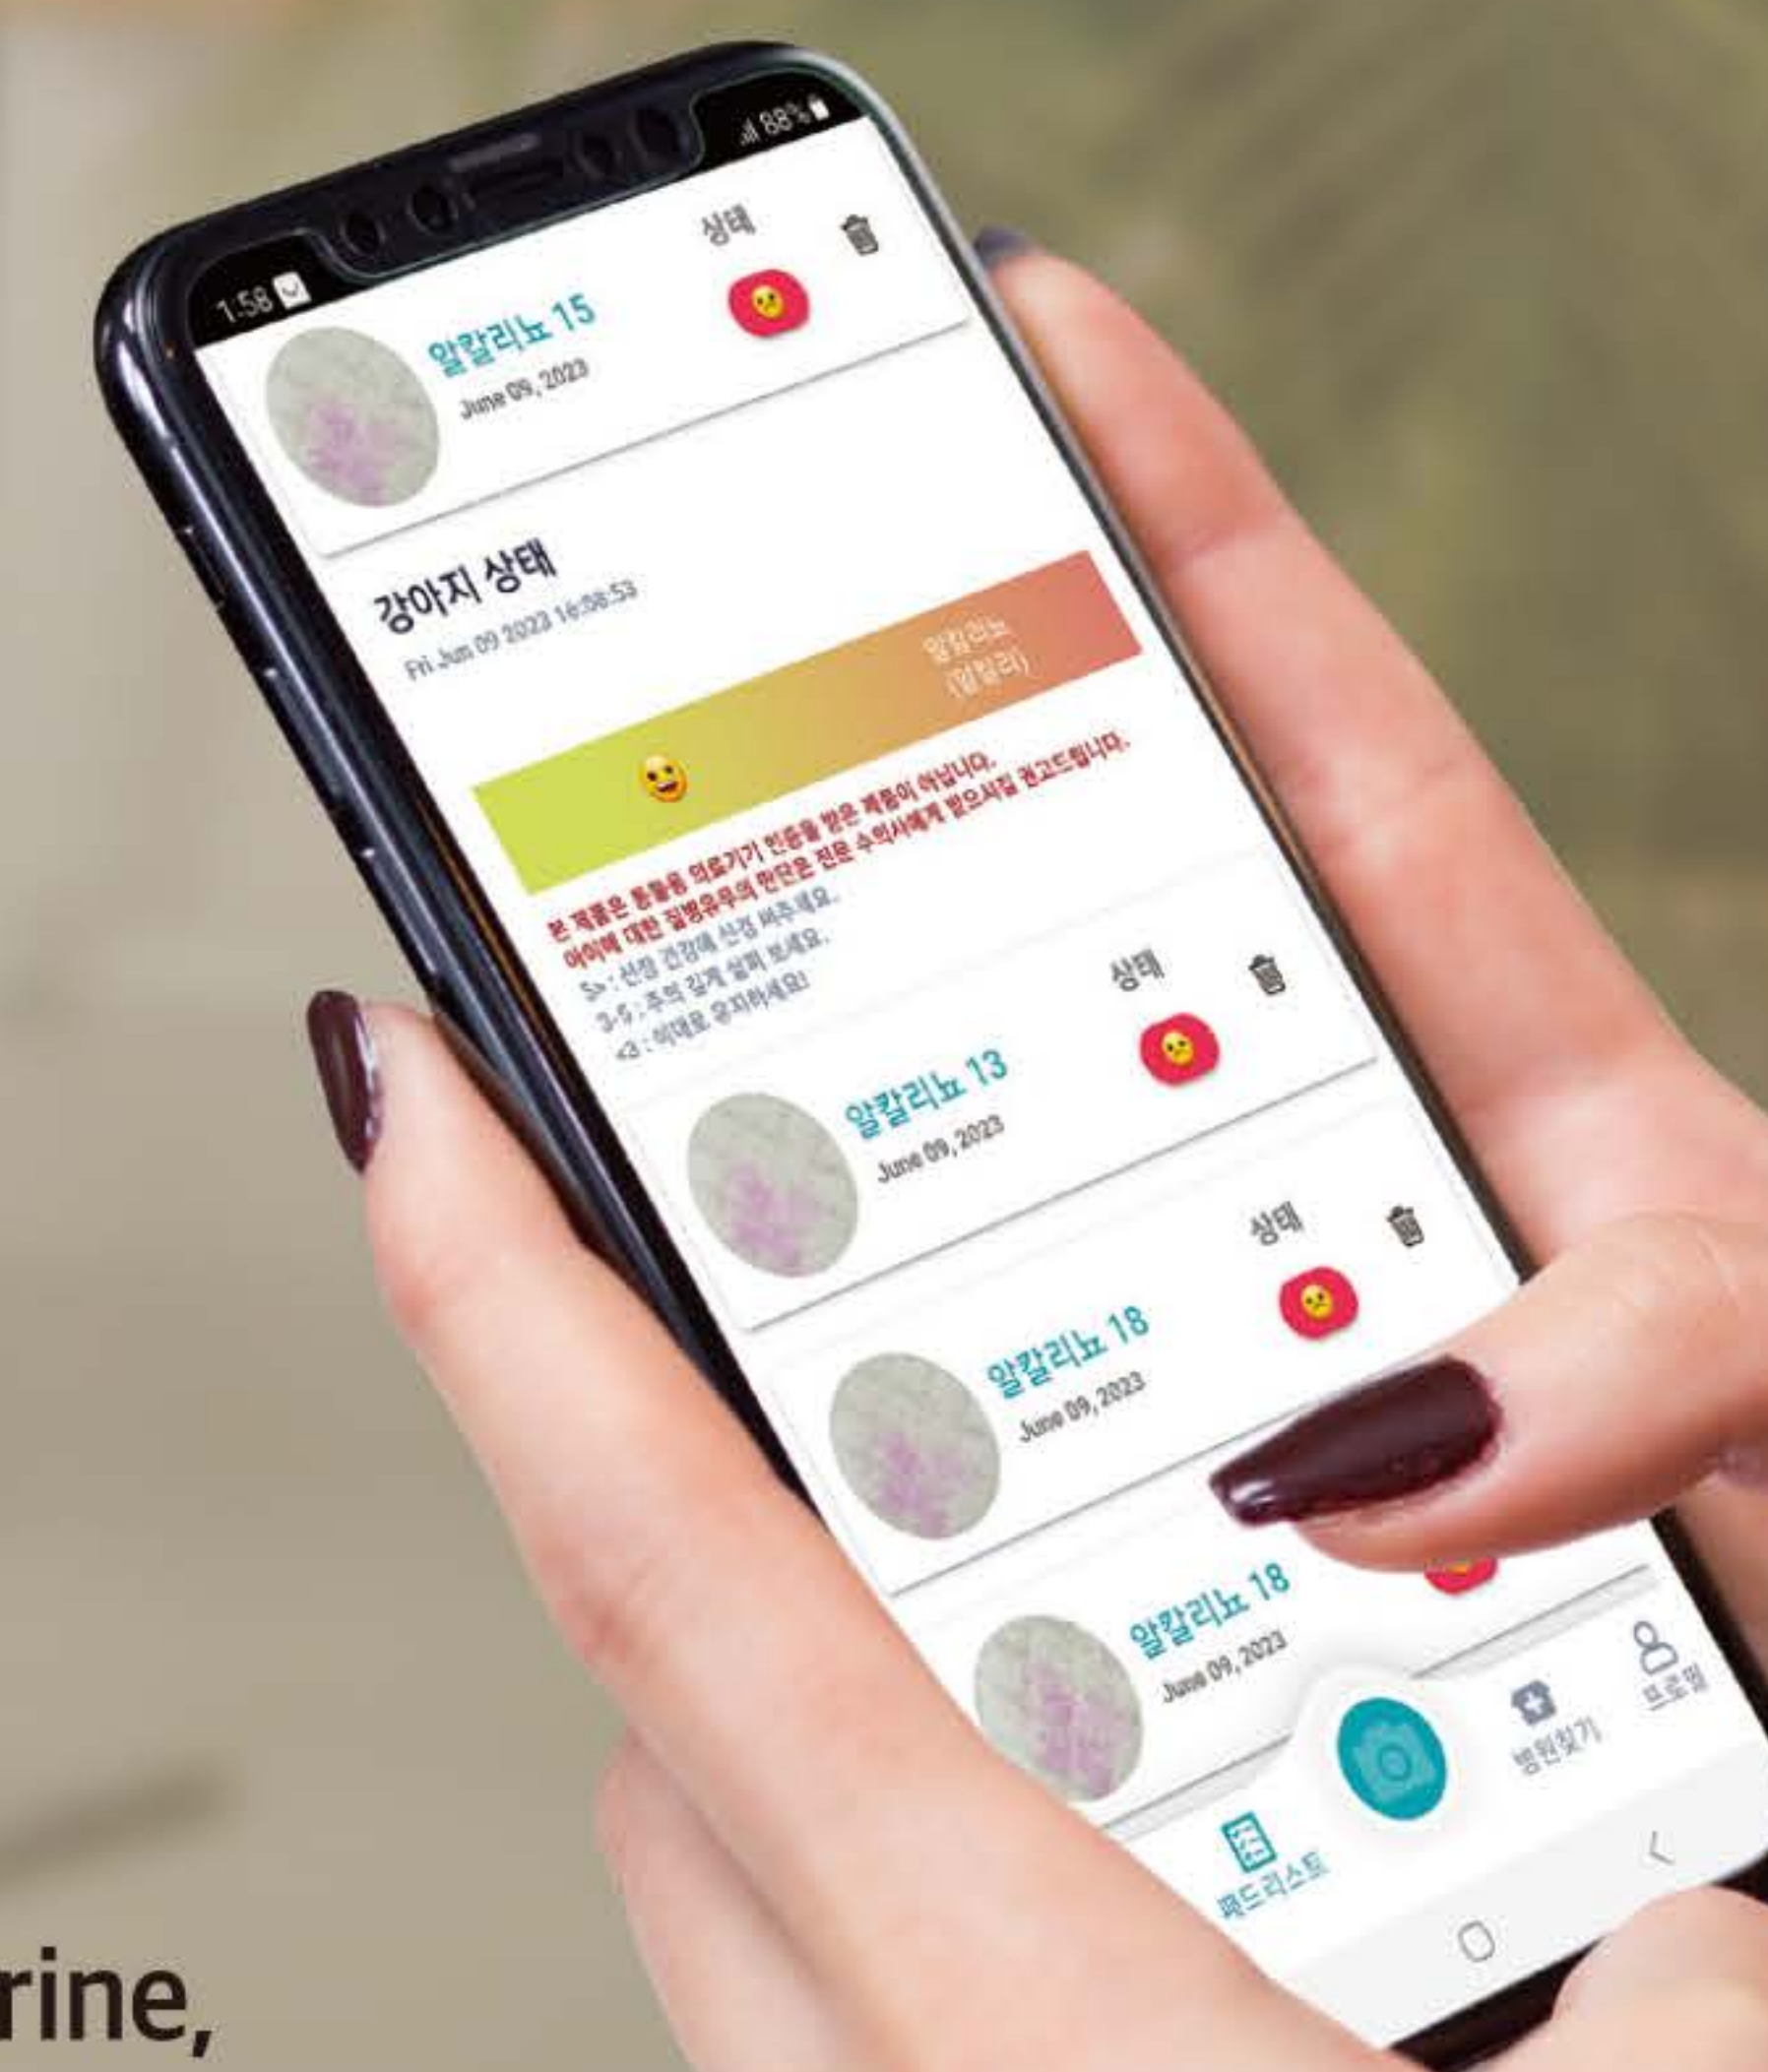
1:58

88%

상태

알칼리뇨 15

June 09, 2023

강아지 상태

Fri Jun 09 2023 16:58:53

알칼리뇨 (알칼리)

본 제품은 동물용 의료기기 인증을 받은 제품이 아닙니다.
아이에 대한 질병유무의 판단은 진료 수의사에게 받으시길 권고드립니다.

5> : 신장 건강에 신경 써주세요.
3-5 : 주의 깊게 살펴 보세요.
<3 : 이대로 유지하세요!

상태

알칼리뇨 13

June 09, 2023

상태

알칼리뇨 18

June 09, 2023

알칼리뇨 18

June 09, 2023

펫드리스트

병원찾기

프로필

rine,